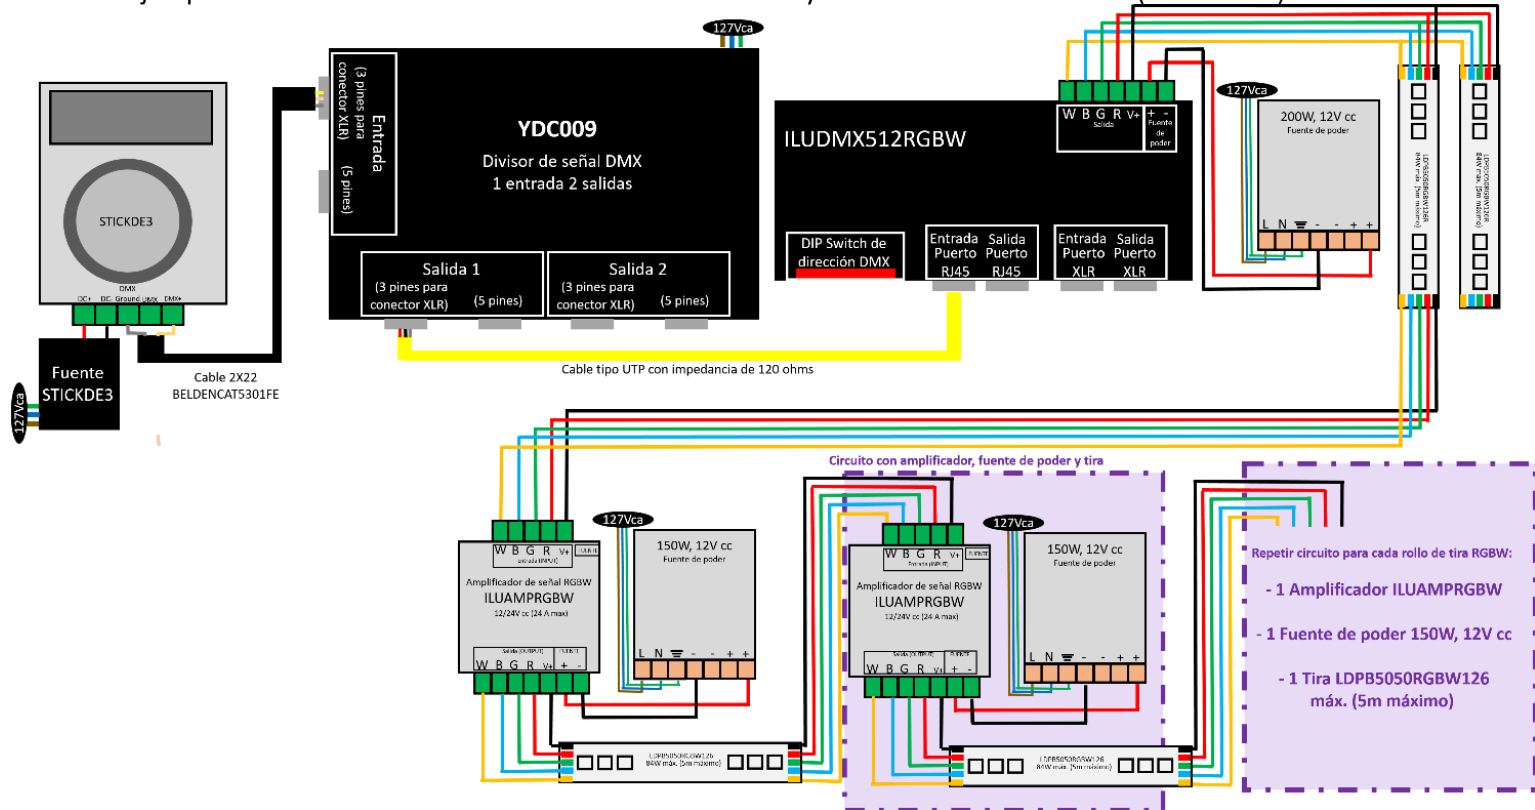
127Vca

Entrada
(3 pines para conector XLR)
(5 pines)

YDC009
Divisor de señal DMX
1 entrada 2 salidas

Salida 1
(3 pines para conector XLR)
(5 pines)

Salida 2
(3 pines para conector XLR)
(5 pines)

ILUDMX512RGBW

W B G R V+
Salida
+ -
Fuente de poder

DIP Switch de dirección DMX

Entrada Puerto RJ45
Salida Puerto RJ45
Entrada Puerto XLR
Salida Puerto XLR

127Vca
200W, 12V cc
Fuente de poder
L N - - - + + +

STICKDE3
DMX
DC+ DC- Ground DMX- DMX+

Fuente STICKDE3
127Vca

Cable 2X22
BELDENCAT5301FE

Cable tipo UTP con impedancia de 120 ohms

Circuito con amplificador, fuente de poder y tira

127Vca
W B G R V+
Entrada (INPUT)
Amplificador de señal RGBW
ILUAMPRGBW
12/24V cc (24 A max)
Salida (OUTPUT)
W B G R V+ + -

150W, 12V cc
Fuente de poder
L N - - - + +

127Vca
W B G R V+
Entrada (INPUT)
Amplificador de señal RGBW
ILUAMPRGBW
12/24V cc (24 A max)
Salida (OUTPUT)
W B G R V+ + -

150W, 12V cc
Fuente de poder
L N - - - + +

LDPB5050RGBW126
84W máx. (5m máximo)

LDPB5050RGBW126
84W máx. (5m máximo)

Repetir circuito para cada rollo de tira RGBW:
- 1 Amplificador ILUAMPRGBW
- 1 Fuente de poder 150W, 12V cc
- 1 Tira LDPB5050RGBW126 máx. (5m máximo)